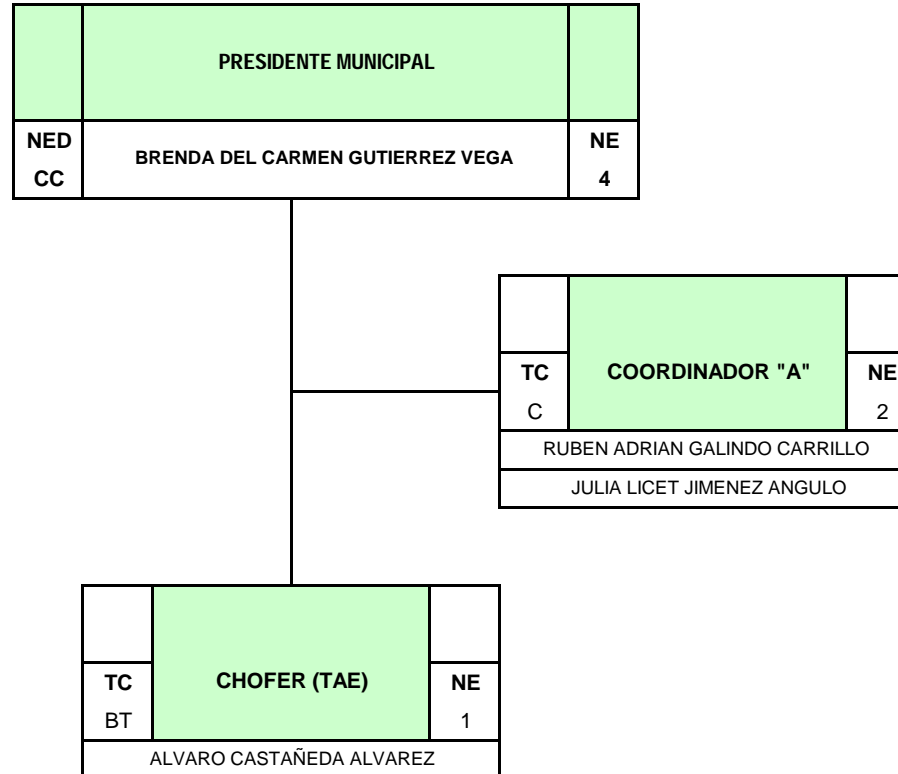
PRESIDENTE MUNICIPAL

NED
CC

BRENDA DEL CARMEN GUTIERREZ VEGA

NE
4

TC
C

COORDINADOR "A"

NE
2

RUBEN ADRIAN GALINDO CARRILLO

JULIA LICET JIMENEZ ANGULO

TC
BT

CHOFER (TAE)

NE
1

ALVARO CASTAÑEDA ALVAREZ